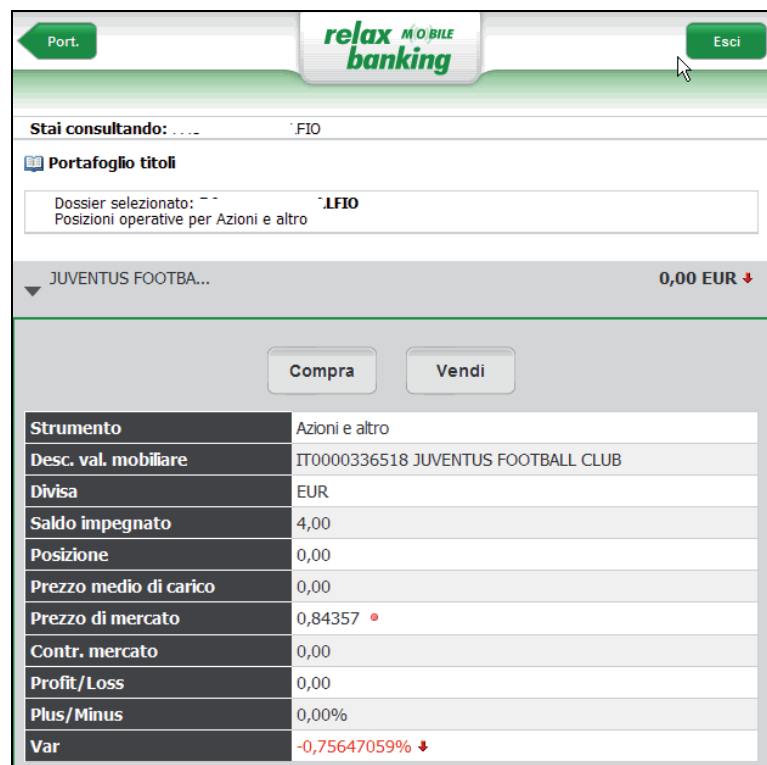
Port.

relax MOBILE banking

Esci

Stai consultando: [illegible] .FIO

Portafoglio titoli

Dossier selezionato: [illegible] .LFIO
Posizioni operative per Azioni e altro

JUVENTUS FOOTBA...

0,00 EUR

Compra

Vendi

| | |
|---|---|
| Strumento | Azioni e altro |
| Desc. val. mobiliare | IT0000336518 JUVENTUS FOOTBALL CLUB |
| Divisa | EUR |
| Saldo impegnato | 4,00 |
| Posizione | 0,00 |
| Prezzo medio di carico | 0,00 |
| Prezzo di mercato | 0,84357 |
| Contr. mercato | 0,00 |
| Profit/Loss | 0,00 |
| Plus/Minus | 0,00% |
| Var | -0,75647059% |